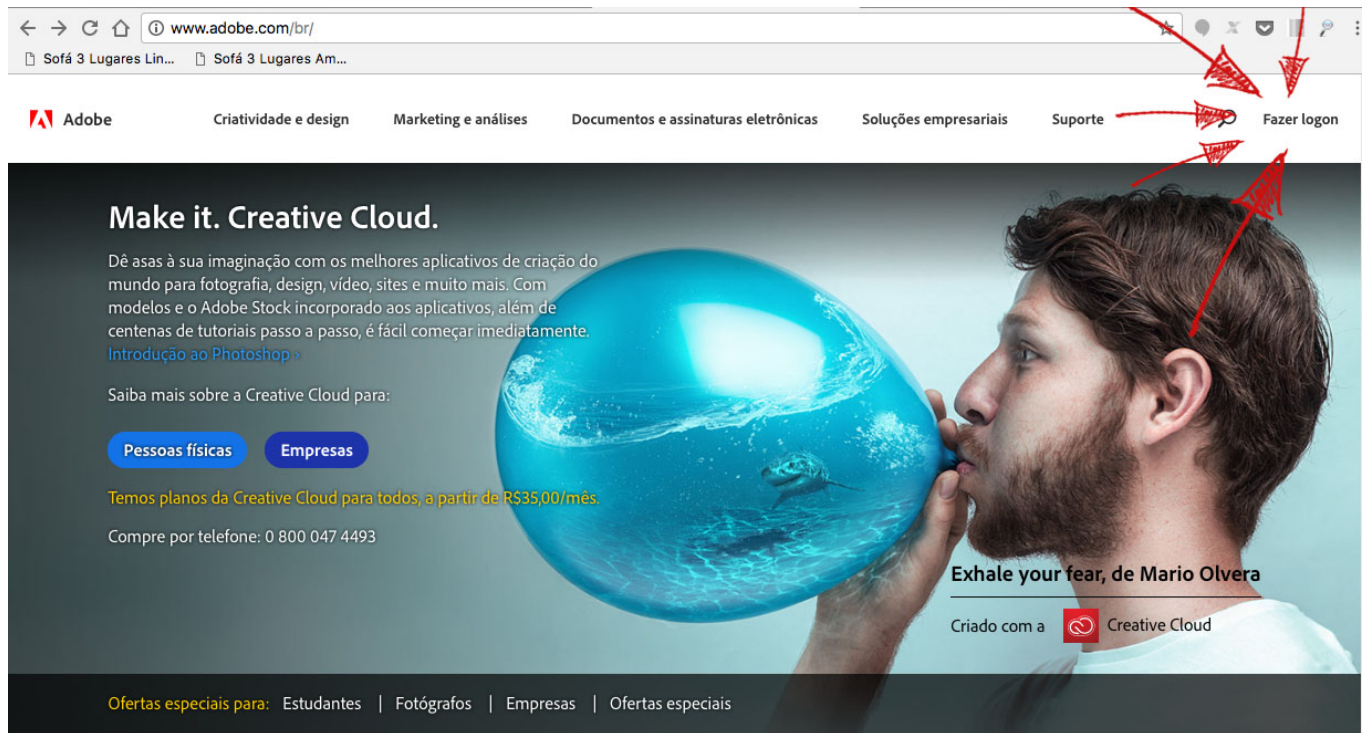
www.adobe.com/br/

Sofá 3 Lugares Lin... Sofá 3 Lugares Am...

Adobe Criatividade e design Marketing e análises Documentos e assinaturas eletrônicas Soluções empresariais Suporte Fazer logon

Make it. Creative Cloud.

Dê asas à sua imaginação com os melhores aplicativos de criação do mundo para fotografia, design, vídeo, sites e muito mais. Com modelos e o Adobe Stock incorporado aos aplicativos, além de centenas de tutoriais passo a passo, é fácil começar imediatamente. Introdução ao Photoshop ›

Saiba mais sobre a Creative Cloud para:

Pessoas físicas Empresas

Temos planos da Creative Cloud para todos, a partir de R$35,00/mês.

Compre por telefone: 0 800 047 4493

Exhale your fear, de Mario Olvera

Criado com a Creative Cloud

Ofertas especiais para: Estudantes | Fotógrafos | Empresas | Ofertas especiais